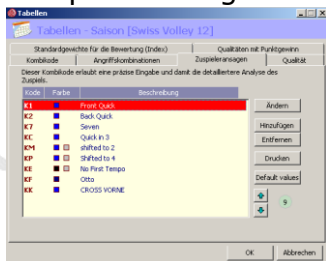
Tabellen

Tabellen - Saison [Swiss Volley 12]

Standardgewichte für die Bewertung (Index)
Qualitäten mit Punktgewinn
Kombikode
Angriffskombinationen
Zuspieleransagen
Qualität

Dieser Kombikode erlaubt eine präzise Eingabe und damit die detailliertere Analyse des Zuspiels.

| Kode | Farbe | Beschreibung |
|---|---|---|
| K1 | | Front Quick |
| K2 | | Back Quick |
| K7 | | Seven |
| KC | | Quick in 3 |
| KM | | shifted to 2 |
| KP | | Shifted to 4 |
| KE | | No First Tempo |
| KF | | Otto |
| KK | | CROSS VORNE |

Ändern
Hinzufügen
Entfernen
Drucken
Default values
9

OK
Abbrechen